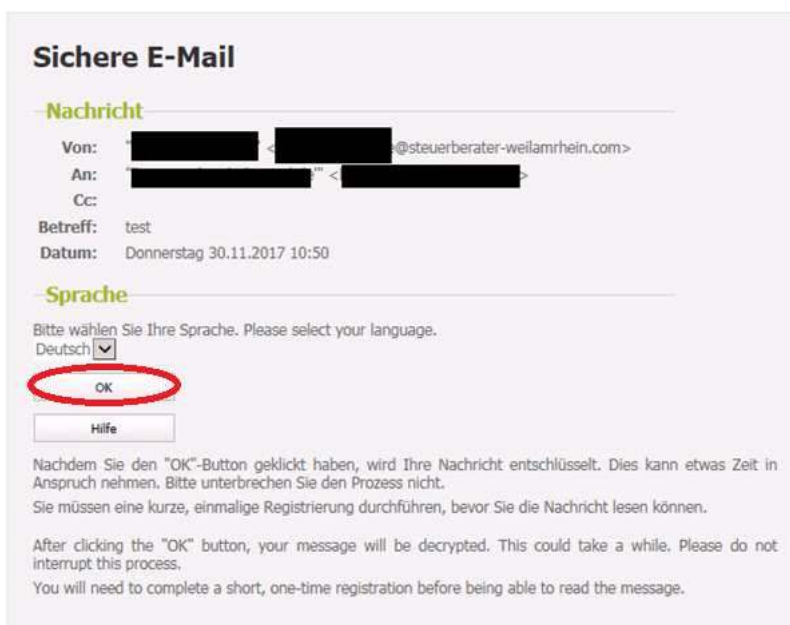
Sichere E-Mail

Nachricht

Von: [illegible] <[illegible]@steuerberater-weilamrhein.com>
An: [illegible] <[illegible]>
Cc:
Betreff: test
Datum: Donnerstag 30.11.2017 10:50

Sprache

Bitte wählen Sie Ihre Sprache. Please select your language.
Deutsch

OK

Hilfe

Nachdem Sie den "OK"-Button geklickt haben, wird Ihre Nachricht entschlüsselt. Dies kann etwas Zeit in Anspruch nehmen. Bitte unterbrechen Sie den Prozess nicht.

Sie müssen eine kurze, einmalige Registrierung durchführen, bevor Sie die Nachricht lesen können.

After clicking the "OK" button, your message will be decrypted. This could take a while. Please do not interrupt this process.

You will need to complete a short, one-time registration before being able to read the message.